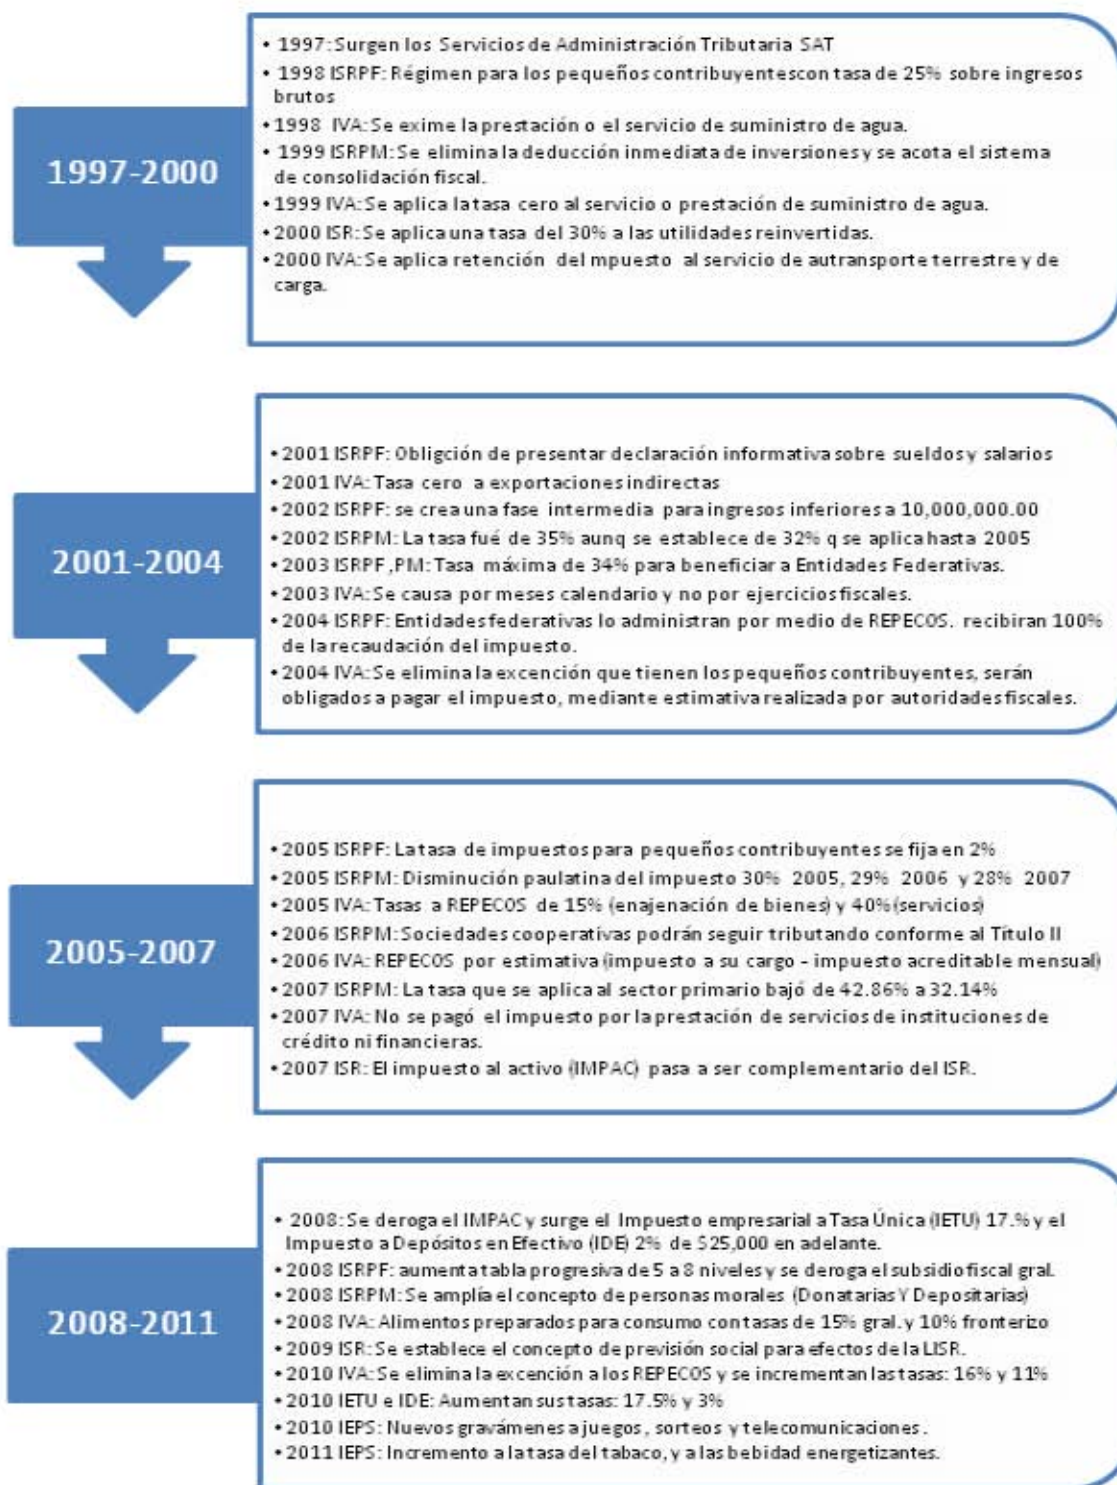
1997-2000

• 1997: Surgen los Servicios de Administración Tributaria SAT
• 1998 ISRPF: Régimen para los pequeños contribuyentescon tasa de 25% sobre ingresos brutos
• 1998 IVA: Se exime la prestación o el servicio de suministro de agua.
• 1999 ISRPM: Se elimina la deducción inmediata de inversiones y se acota el sistema de consolidación fiscal.
• 1999 IVA: Se aplica la tasa cero al servicio o prestación de suministro de agua.
• 2000 ISR: Se aplica una tasa del 30% a las utilidades reinvertidas.
• 2000 IVA: Se aplica retención del mpuesto al servicio de autransporte terrestre y de carga.

2001-2004

• 2001 ISRPF: Obligción de presentar declaración informativa sobre sueldos y salarios
• 2001 IVA: Tasa cero a exportaciones indirectas
• 2002 ISRPF: se crea una fase intermedia para ingresos inferiores a 10,000,000.00
• 2002 ISRPM: La tasa fué de 35% aunq se establece de 32% q se aplica hasta 2005
• 2003 ISRPF ,PM: Tasa máxima de 34% para beneficiar a Entidades Federativas.
• 2003 IVA: Se causa por meses calendario y no por ejercicios fiscales.
• 2004 ISRPF: Entidades federativas lo administran por medio de REPECOS. recibiran 100% de la recaudación del impuesto.
• 2004 IVA: Se elimina la excención que tienen los pequeños contribuyentes, serán obligados a pagar el impuesto, mediante estimativa realizada por autoridades fiscales.

2005-2007

• 2005 ISRPF: La tasa de impuestos para pequeños contribuyentes se fija en 2%
• 2005 ISRPM: Disminución paulatina del impuesto 30% 2005, 29% 2006 y 28% 2007
• 2005 IVA: Tasas a REPECOS de 15% (enajenación de bienes) y 40% (servicios)
• 2006 ISRPM: Sociedades cooperativas podrán seguir tributando conforme al Título II
• 2006 IVA: REPECOS por estimativa (impuesto a su cargo - impuesto acreditable mensual)
• 2007 ISRPM: La tasa que se aplica al sector primario bajó de 42.86% a 32.14%
• 2007 IVA: No se pagó el impuesto por la prestación de servicios de instituciones de crédito ni financieras.
• 2007 ISR: El impuesto al activo (IMPAC) pasa a ser complementario del ISR.

2008-2011

• 2008: Se deroga el IMPAC y surge el Impuesto empresarial a Tasa Única (IETU) 17.% y el Impuesto a Depósitos en Efectivo (IDE) 2% de $25,000 en adelante.
• 2008 ISRPF: aumenta tabla progresiva de 5 a 8 niveles y se deroga el subsidio fiscal gral.
• 2008 ISRPM: Se amplía el concepto de personas morales (Donatarias Y Depositarias)
• 2008 IVA: Alimentos preparados para consumo con tasas de 15% gral. y 10% fronterizo
• 2009 ISR: Se establece el concepto de previsión social para efectos de la LISR.
• 2010 IVA: Se elimina la excención a los REPECOS y se incrementan las tasas: 16% y 11%
• 2010 IETU e IDE: Aumentan sus tasas: 17.5% y 3%
• 2010 IEPS: Nuevos gravámenes a juegos, sorteos y telecomunicaciones.
• 2011 IEPS: Incremento a la tasa del tabaco, y a las bebidad energetizantes.